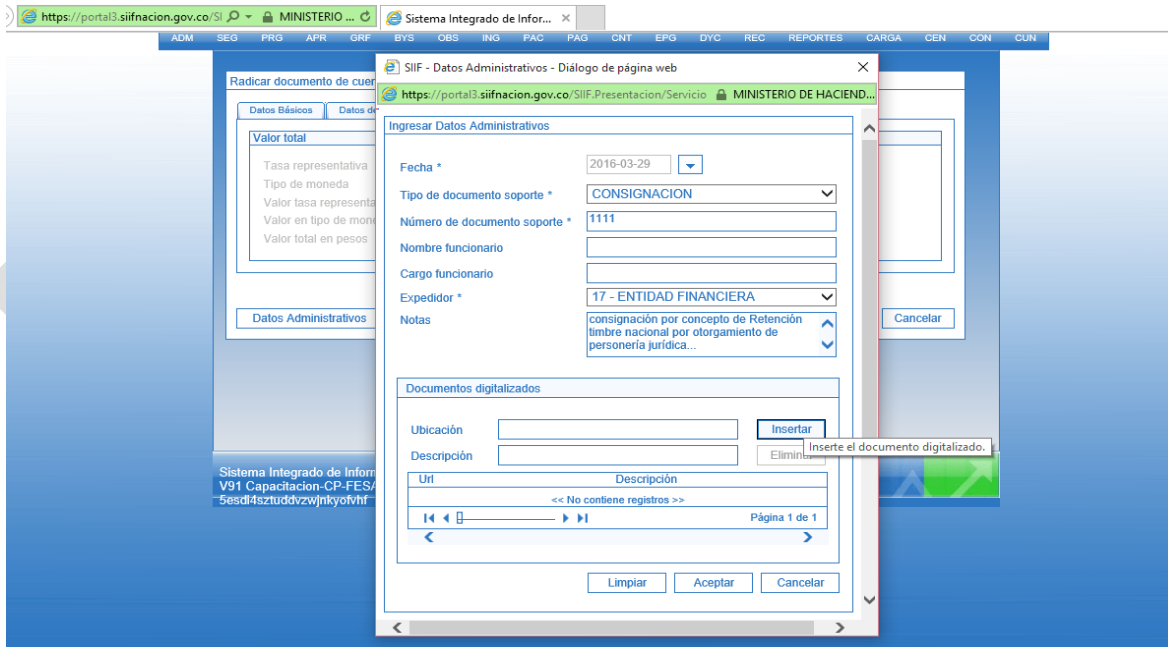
https://portal3.siifnacion.gov.co/SI MINISTERIO ... Sistema Integrado de Infor... ×

ADM SEG PRG APR GRF BYS OBS ING PAC PAG CNT EPG DYC REC REPORTES CARGA CEN CON CUN

Radicar documento de cuer

Datos Básicos Datos de

Valor total

Tasa representativa
Tipo de moneda
Valor tasa representa
Valor en tipo de mone
Valor total en pesos

Datos Administrativos

Cancelar

Sistema Integrado de Inform
V91 Capacitacion-CP-FESA
5esdl4sztuddvzwjnkyofvhf

SIIF - Datos Administrativos - Diálogo de página web ×

https://portal3.siifnacion.gov.co/SIIF.Presentacion/Servicio MINISTERIO DE HACIEND...

Ingresar Datos Administrativos

Fecha * 2016-03-29

Tipo de documento soporte * CONSIGNACION

Número de documento soporte * 1111

Nombre funcionario

Cargo funcionario

Expedidor * 17 - ENTIDAD FINANCIERA

Notas consignación por concepto de Retención timbre nacional por otorgamiento de personería jurídica...

Documentos digitalizados

Ubicación Insertar

Inserte el documento digitalizado.

Descripción Eliminar

| Url | Descripción |
|---|---|
| << No contiene registros >> | |

Página 1 de 1

Limpiar Aceptar Cancelar